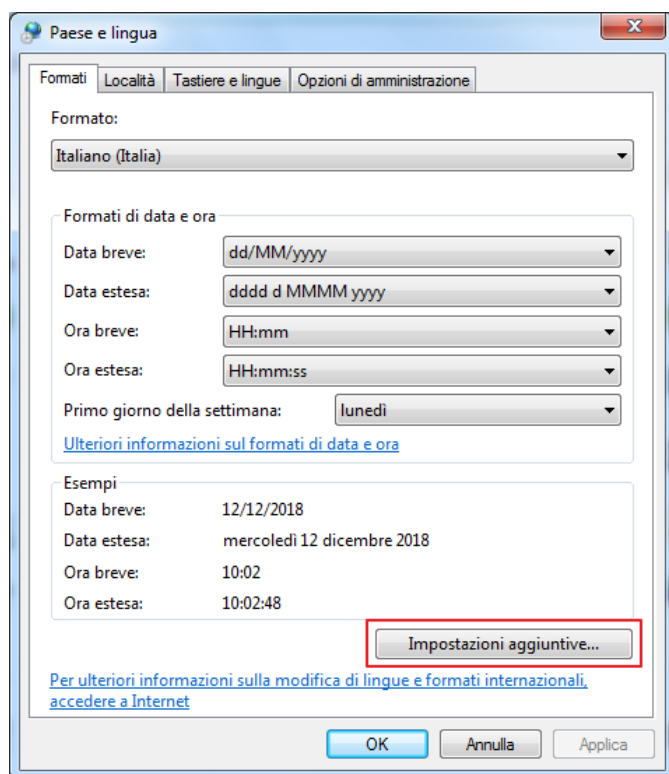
Paese e lingua

Formati | Località | Tastiere e lingue | Opzioni di amministrazione

Formato:

Italiano (Italia)

Formati di data e ora

Data breve: dd/MM/yyyy

Data estesa: dddd d MMMM yyyy

Ora breve: HH:mm

Ora estesa: HH:mm:ss

Primo giorno della settimana: lunedì

Ulteriori informazioni sul formati di data e ora

Esempi

Data breve: 12/12/2018

Data estesa: mercoledì 12 dicembre 2018

Ora breve: 10:02

Ora estesa: 10:02:48

Impostazioni aggiuntive...

Per ulteriori informazioni sulla modifica di lingue e formati internazionali, accedere a Internet

OK | Annulla | Applica